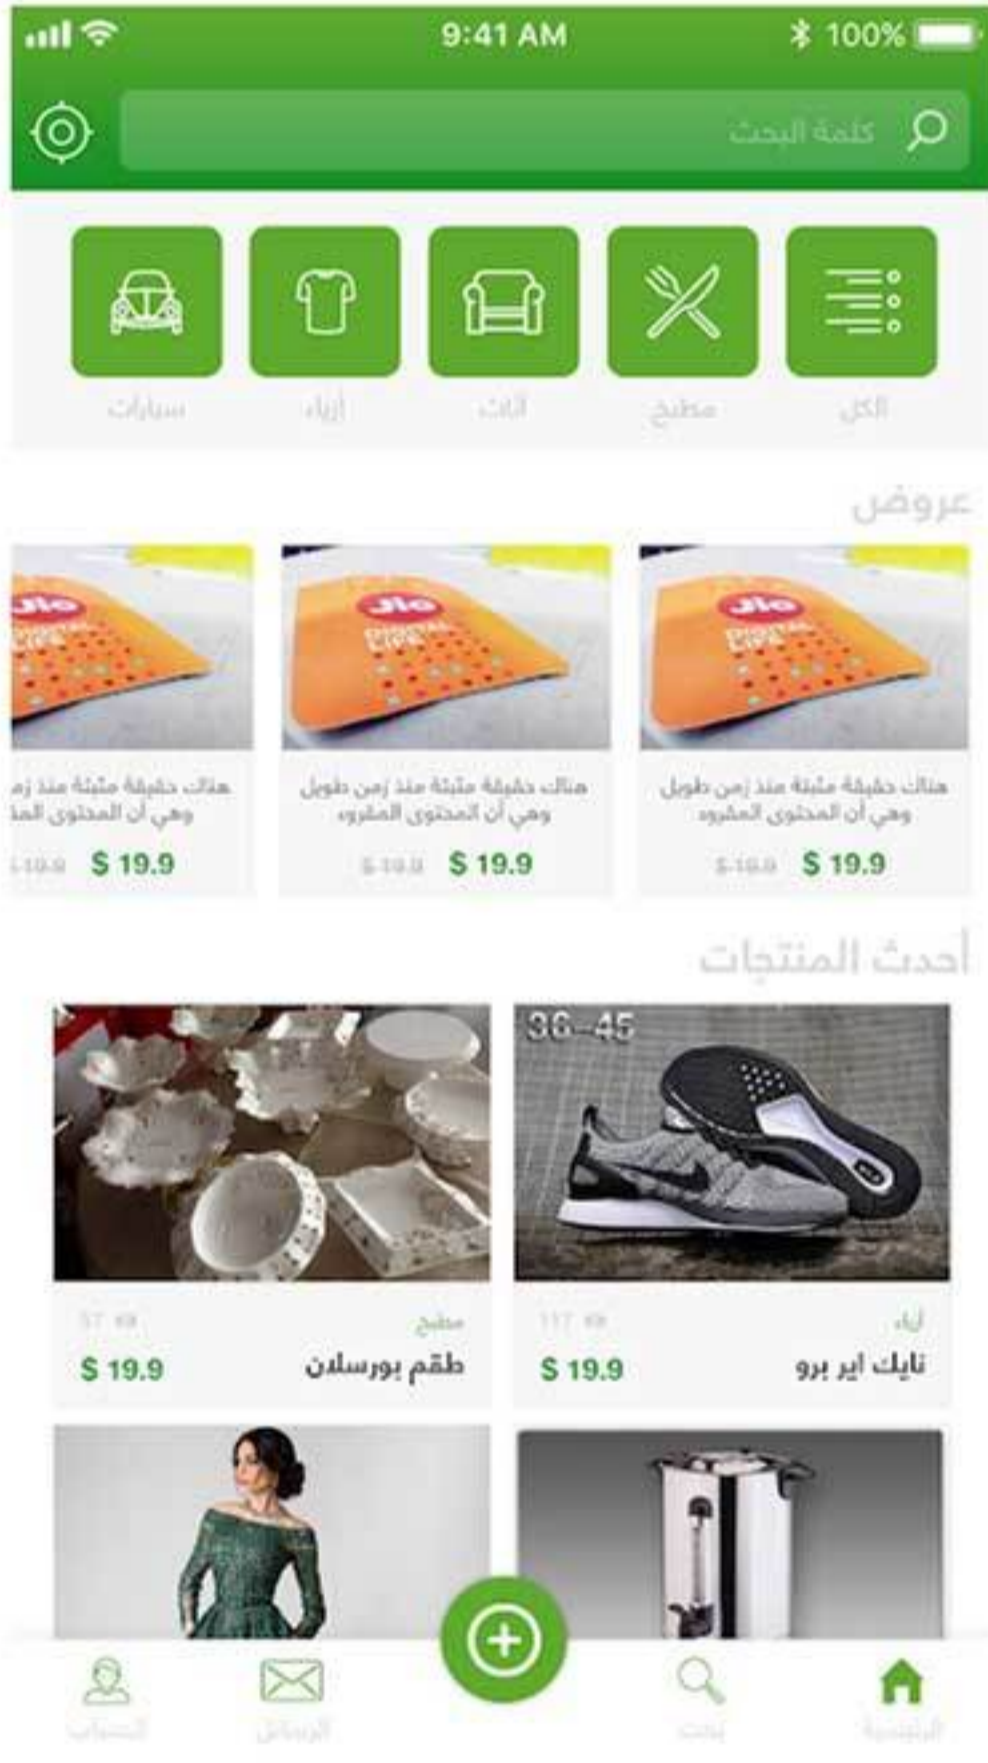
9:41 AM
100%

كلمة البحث

الكل
مطبخ
أثاث
أزياء
سيارات

عروض

هناك حقيقة مثبتة منذ زمن طويل وهي أن المحتوى المقروء
$ 19.9
$ 19.9

هناك حقيقة مثبتة منذ زمن طويل وهي أن المحتوى المقروء
$ 19.9
$ 19.9

هناك حقيقة مثبتة منذ زم وهي أن المحتوى المـ
$ 19.9
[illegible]

أحدث المنتجات

36-45
أزياء
117
نايك اير برو
$ 19.9

مطبخ
57
طقم بورسلان
$ 19.9

الرئيسية
بحث
الرسائل
الحساب